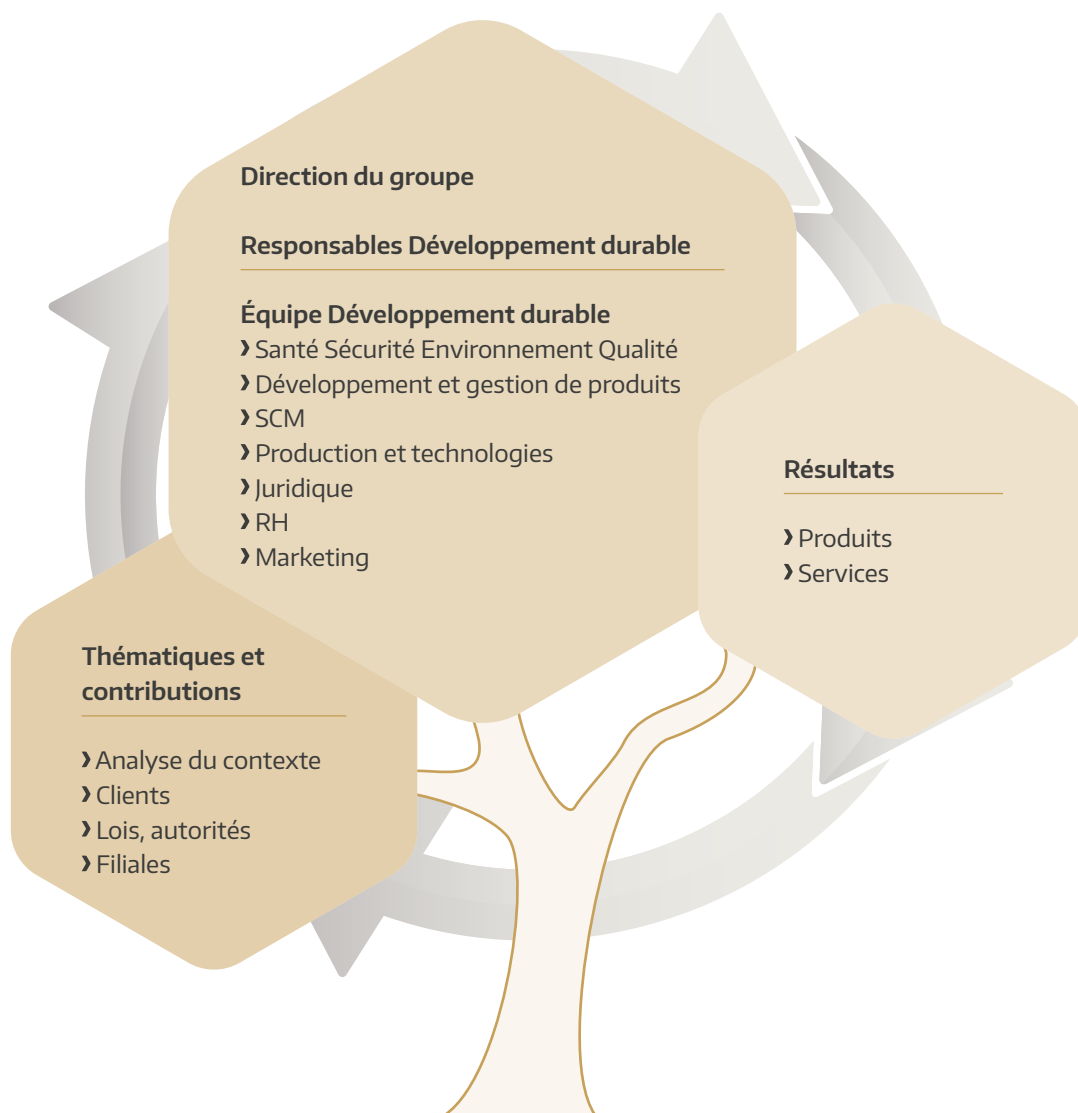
Direction du groupe

Responsables Développement durable

Équipe Développement durable
› Santé Sécurité Environnement Qualité
› Développement et gestion de produits
› SCM
› Production et technologies
› Juridique
› RH
› Marketing

Résultats

› Produits
› Services

Thématiques et contributions

› Analyse du contexte
› Clients
› Lois, autorités
› Filiales